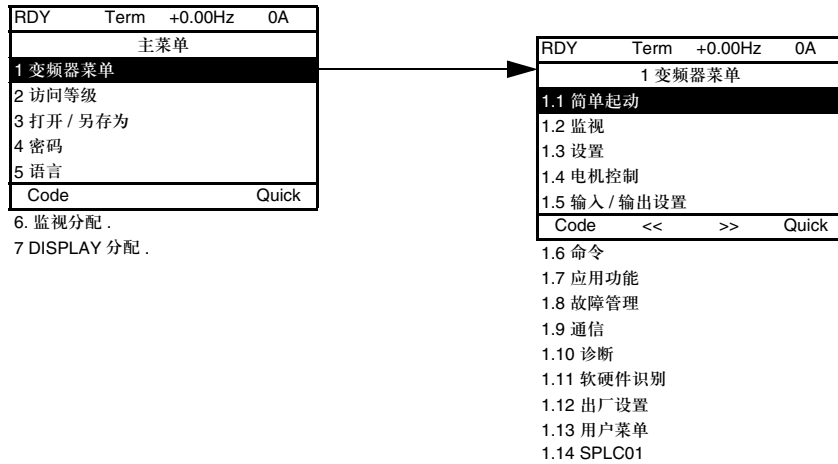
RDY Term +0.00Hz 0A

主菜单

1 变频器菜单

2 访问等级

3 打开 / 另存为

4 密码

5 语言

Code Quick

6. 监视分配 .

7 DISPLAY 分配 .

RDY Term +0.00Hz 0A

1 变频器菜单

1.1 简单起动

1.2 监视

1.3 设置

1.4 电机控制

1.5 输入 / 输出设置

Code << >> Quick

1.6 命令

1.7 应用功能

1.8 故障管理

1.9 通信

1.10 诊断

1.11 软硬件识别

1.12 出厂设置

1.13 用户菜单

1.14 SPLC01